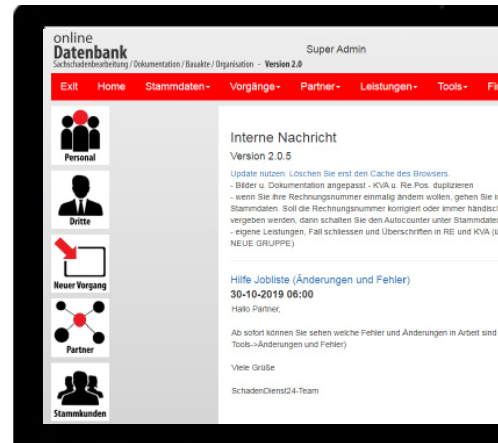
online
Datenbank
Sachschadenbearbeitung / Dokumentation / Bauakte / Organisation - Version 2.0

Super Admin

Exit Home Stammdaten▾ Vorgänge▾ Partner▾ Leistungen▾ Tools▾ Fi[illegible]

Personal

Dritte

Neuer Vorgang

Partner

Stammkunden

Interne Nachricht
Version 2.0.5

Update nutzen: Löschen Sie erst den Cache des Browsers.
- Bilder u. Dokumentation angepasst - KVA u. Re.Pos. duplizieren
- wenn Sie Ihre Rechnungsnummer einmalig ändern wollen, gehen Sie i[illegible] Stammdaten. Soll die Rechnungsnummer korrigiert oder immer händisc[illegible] vergeben werden, dann schalten Sie den Autocounter unter Stammdater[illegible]
- eigene Leistungen, Fall schliessen und Überschriften in RE und KVA (ü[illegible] NEUE GRUPPE)

Hilfe Jobliste (Änderungen und Fehler)
30-10-2019 06:00
Hallo Partner,

Ab sofort können Sie sehen welche Fehler und Änderungen in Arbeit sind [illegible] Tools->Änderungen und Fehler)

Viele Grüße

SchadenDienst24-Team